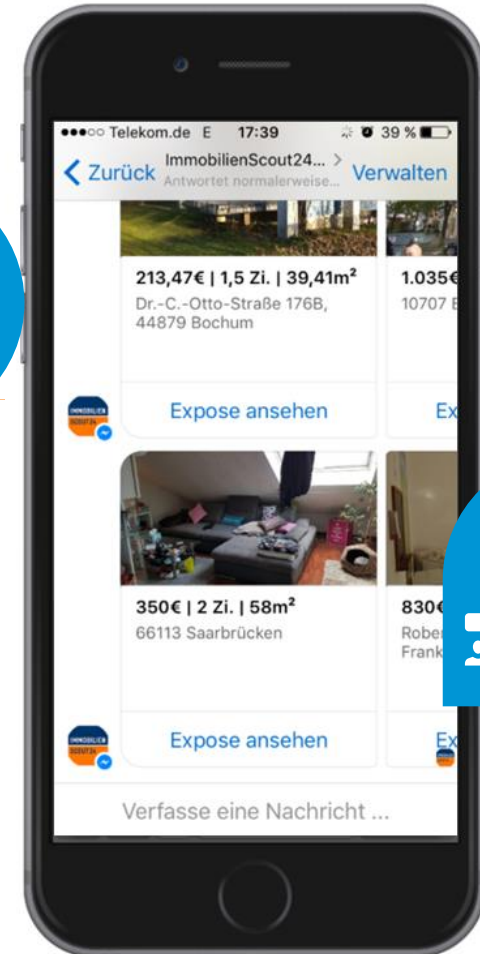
●●●○○ Telekom.de E 17:39 39 %

< Zurück ImmobilienScout24... > Antwortet normalerweise... Verwalten

213,47€ | 1,5 Zi. | 39,41m²
Dr.-C.-Otto-Straße 176B, 44879 Bochum

Expose ansehen

1.035€
10707 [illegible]

Ex

350€ | 2 Zi. | 58m²
66113 Saarbrücken

Expose ansehen

830€
Rober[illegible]
Frank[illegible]

Ex

Verfasse eine Nachricht ...